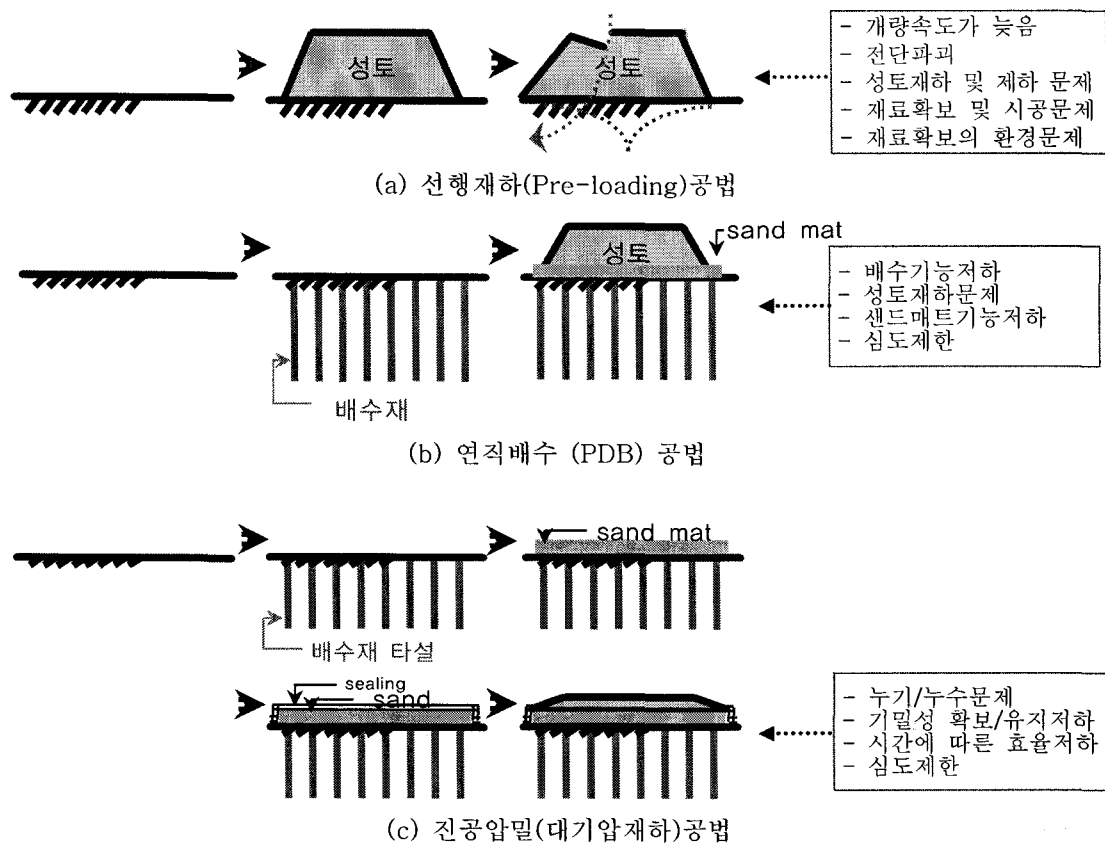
성토

성토

- 개량속도가 늦음
- 전단파괴
- 성토재하 및 제하 문제
- 재료확보 및 시공문제
- 재료확보의 환경문제

(a) 선행재하(Pre-loading)공법

성토

sand mat

- 배수기능저하
- 성토재하문제
- 샌드매트기능저하
- 심도제한

배수재

(b) 연직배수 (PDB) 공법

sand mat

배수재 타설

sealing

sand

- 누기/누수문제
- 기밀성 확보/유지저하
- 시간에 따른 효율저하
- 심도제한

(c) 진공압밀(대기압재하)공법